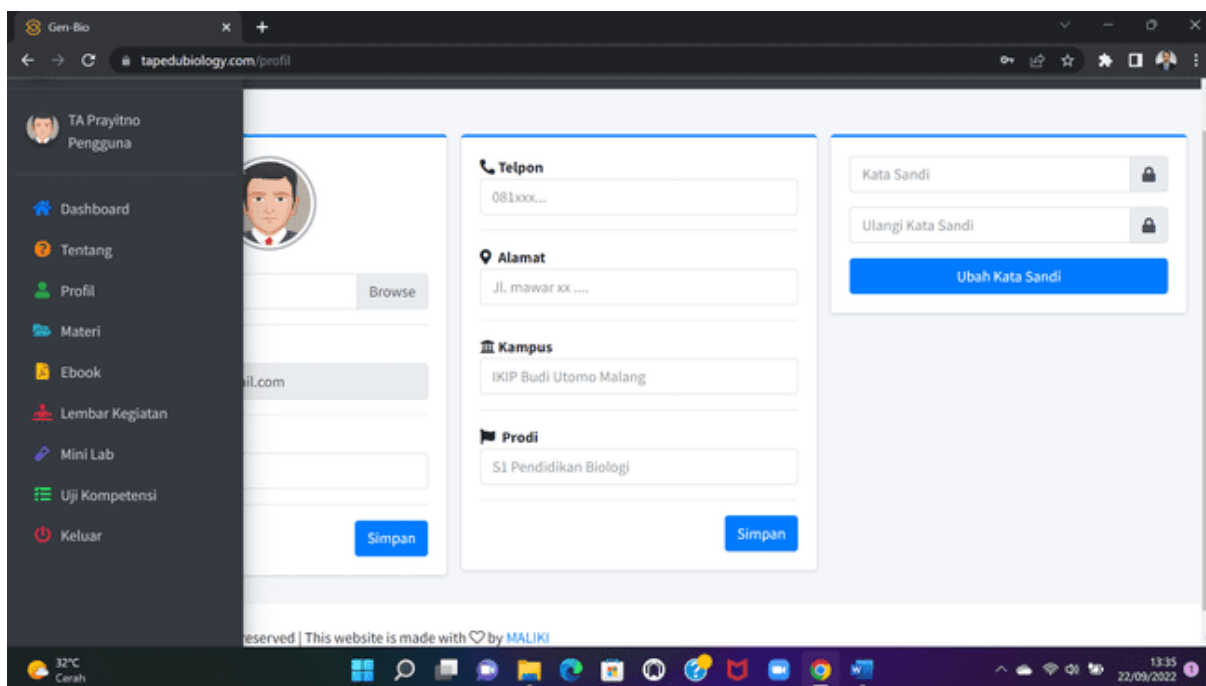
Gen-Bio
tapedubiology.com/profil

TA Prayitno
Pengguna

Dashboard
Tentang
Profil
Materi
Ebook
Lembar Kegiatan
Mini Lab
Uji Kompetensi
Keluar

Browse
il.com
Simpan

Telpon
081xxx...
Alamat
Jl. mawar xx ....
Kampus
IKIP Budi Utomo Malang
Prodi
S1 Pendidikan Biologi
Simpan

Kata Sandi
Ulangi Kata Sandi
Ubah Kata Sandi

reserved | This website is made with ♡ by MALIKI

32°C
Cerah
13:35
22/09/2022